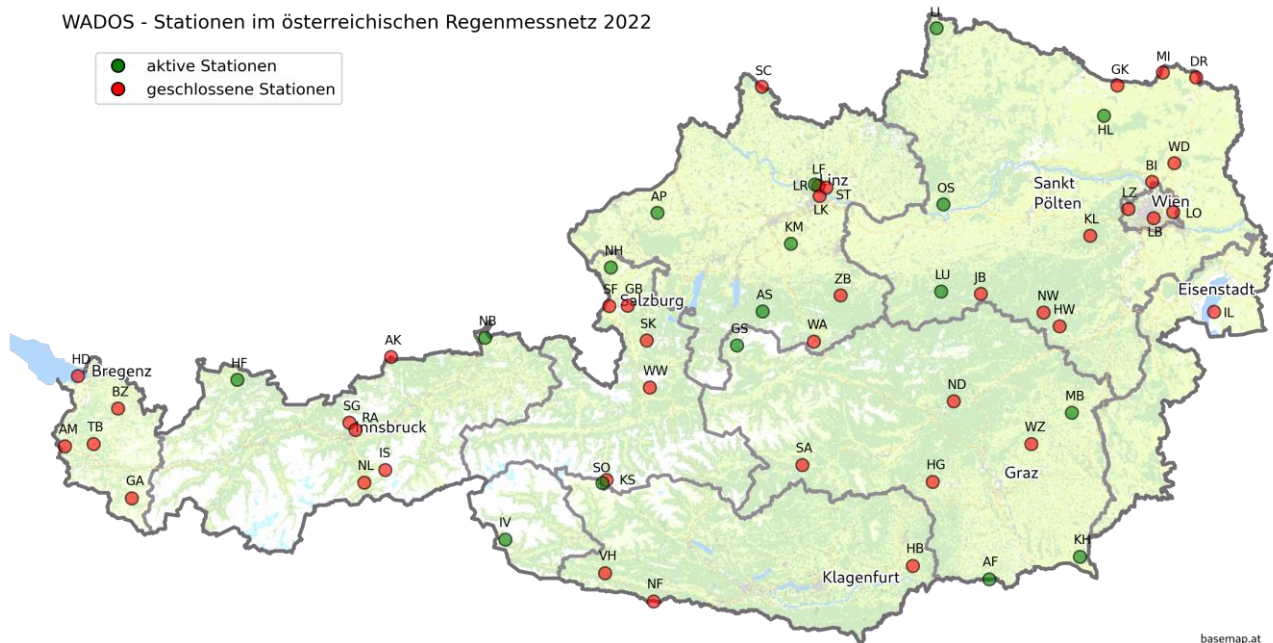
WADOS - Stationen im österreichischen Regenmessnetz 2022

aktive Stationen
geschlossene Stationen

LL
SC
GK
MI
DR
HL
WD
BI
LF
Linz
LR
ST
LK
AP
OS
Sankt Pölten
LZ
Wien
LO
LB
KL
KM
NH
LU
JB
ZB
AS
SF
GB
Salzburg
NW
HW
Eisenstadt
IL
NB
SK
GS
WA
AK
HD
Bregenz
HF
WW
BZ
SG
RA
Innsbruck
ND
MB
AM
TB
WZ
IS
SA
NL
SO
KS
HG
Graz
GA
IV
KH
VH
HB
AF
Klagenfurt
NF
basemap.at